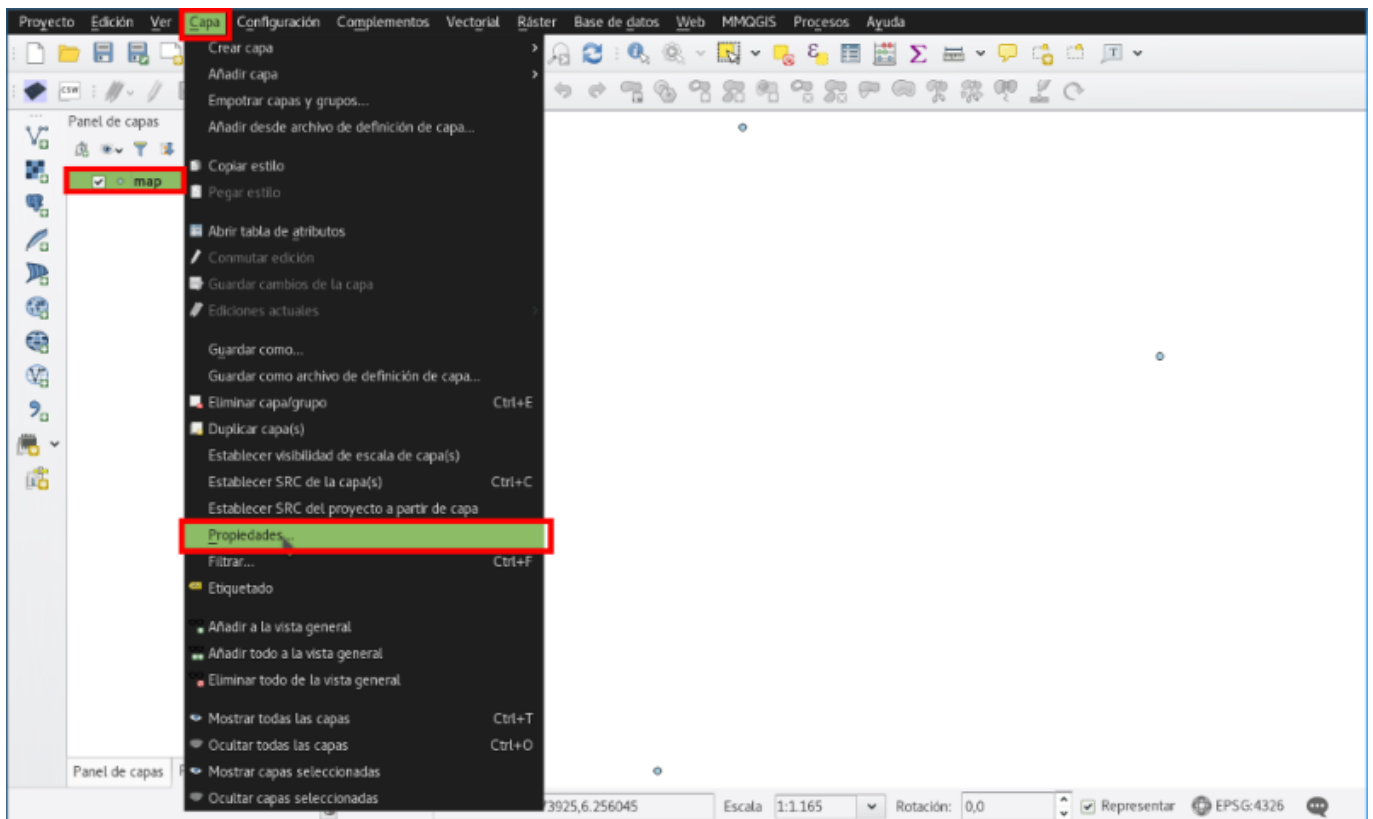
Proyecto Edición Ver Capa Configuración Complementos Vectorial Ráster Base de datos Web MMQGIS Procesos Ayuda

Panel de capas

map

Crear capa
Añadir capa
Empotrar capas y grupos...
Añadir desde archivo de definición de capa...
Copiar estilo
Pegar estilo
Abrir tabla de atributos
Conmutar edición
Guardar cambios de la capa
Ediciones actuales
Guardar como...
Guardar como archivo de definición de capa...
Eliminar capa/grupo Ctrl+E
Duplicar capa(s)
Establecer visibilidad de escala de capa(s)
Establecer SRC de la capa(s) Ctrl+C
Establecer SRC del proyecto a partir de capa
Propiedades...
Filtrar... Ctrl+F
Etiquetado
Añadir a la vista general
Añadir todo a la vista general
Eliminar todo de la vista general
Mostrar todas las capas Ctrl+T
Ocultar todas las capas Ctrl+O
Mostrar capas seleccionadas
Ocultar capas seleccionadas

Panel de capas

73925,6.256045 Escala 1:1.165 Rotación: 0,0 Representar EPSG:4326